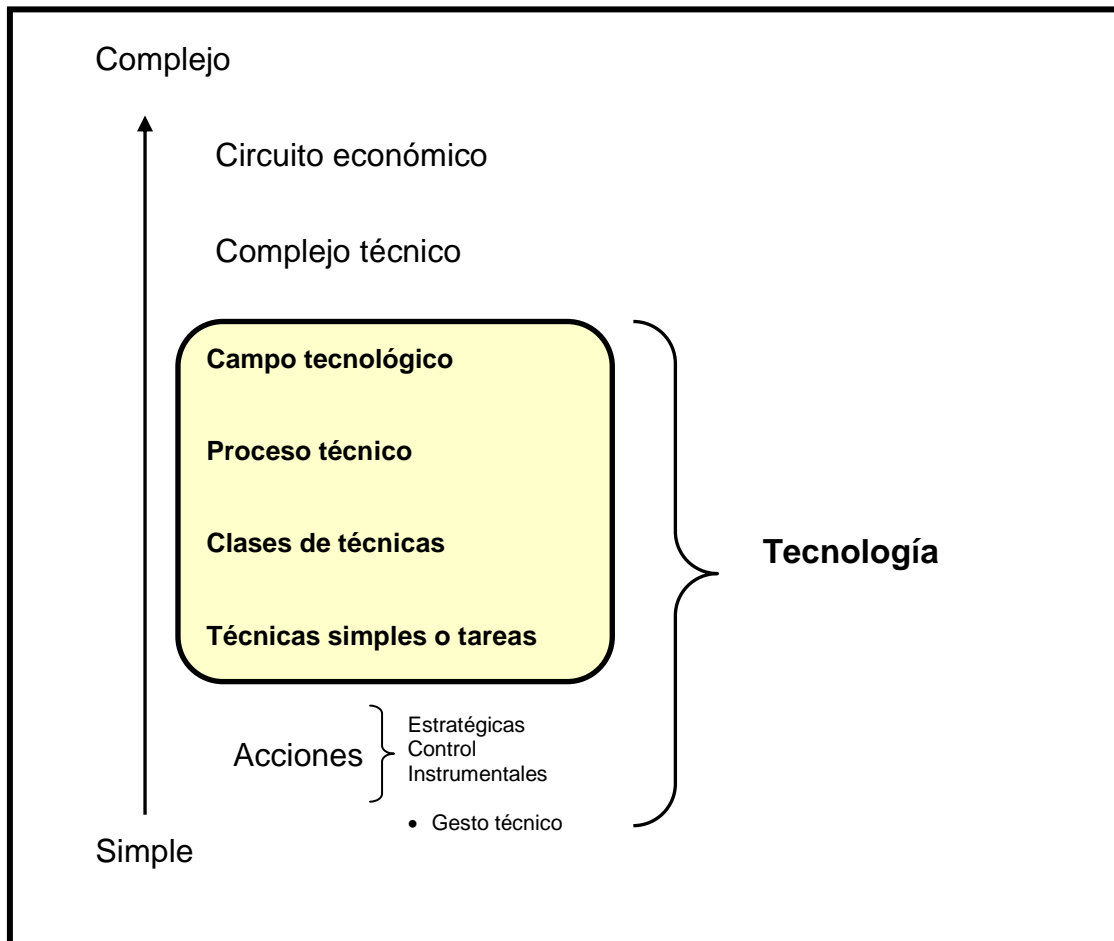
Complejo

Circuito económico

Complejo técnico

**Campo tecnológico**

**Proceso técnico**

**Clases de técnicas**

**Técnicas simples o tareas**

**Tecnología**

Acciones

Estratégicas
Control
Instrumentales

• Gesto técnico

Simple